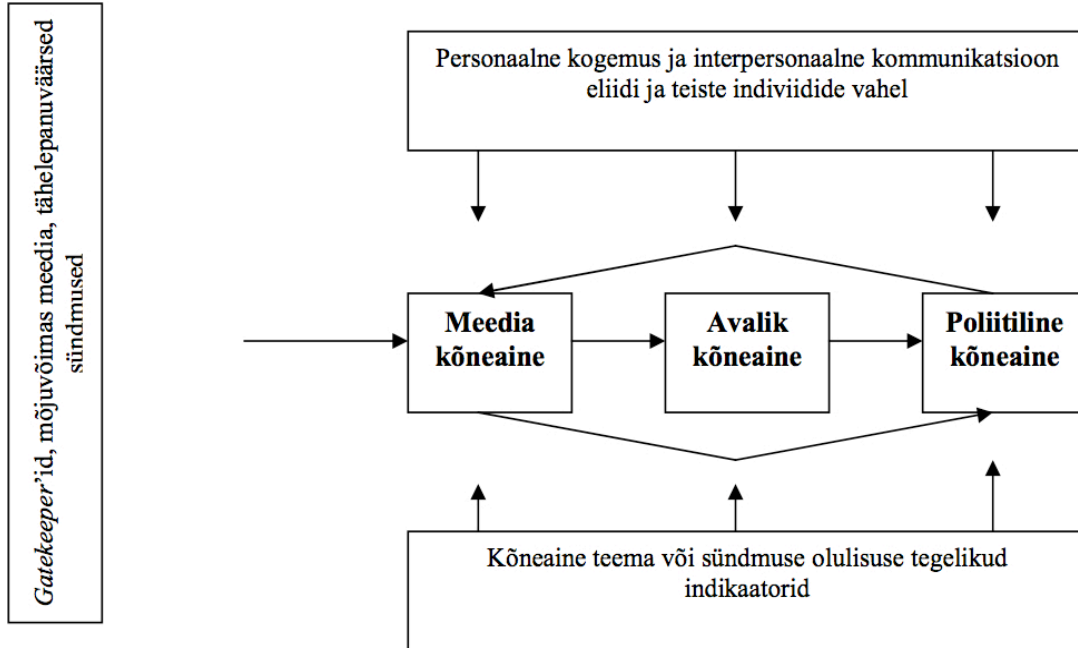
*Gatekeeper*'id, mõjuvõimas meedia, tähelepanuväärsed sündmused

Personaalne kogemus ja interpersonaalne kommunikatsioon eliidi ja teiste indiviidide vahel

**Meedia kõneaine**

**Avalik kõneaine**

**Poliitiline kõneaine**

Kõneaine teema või sündmuse olulisuse tegelikud indikaatorid